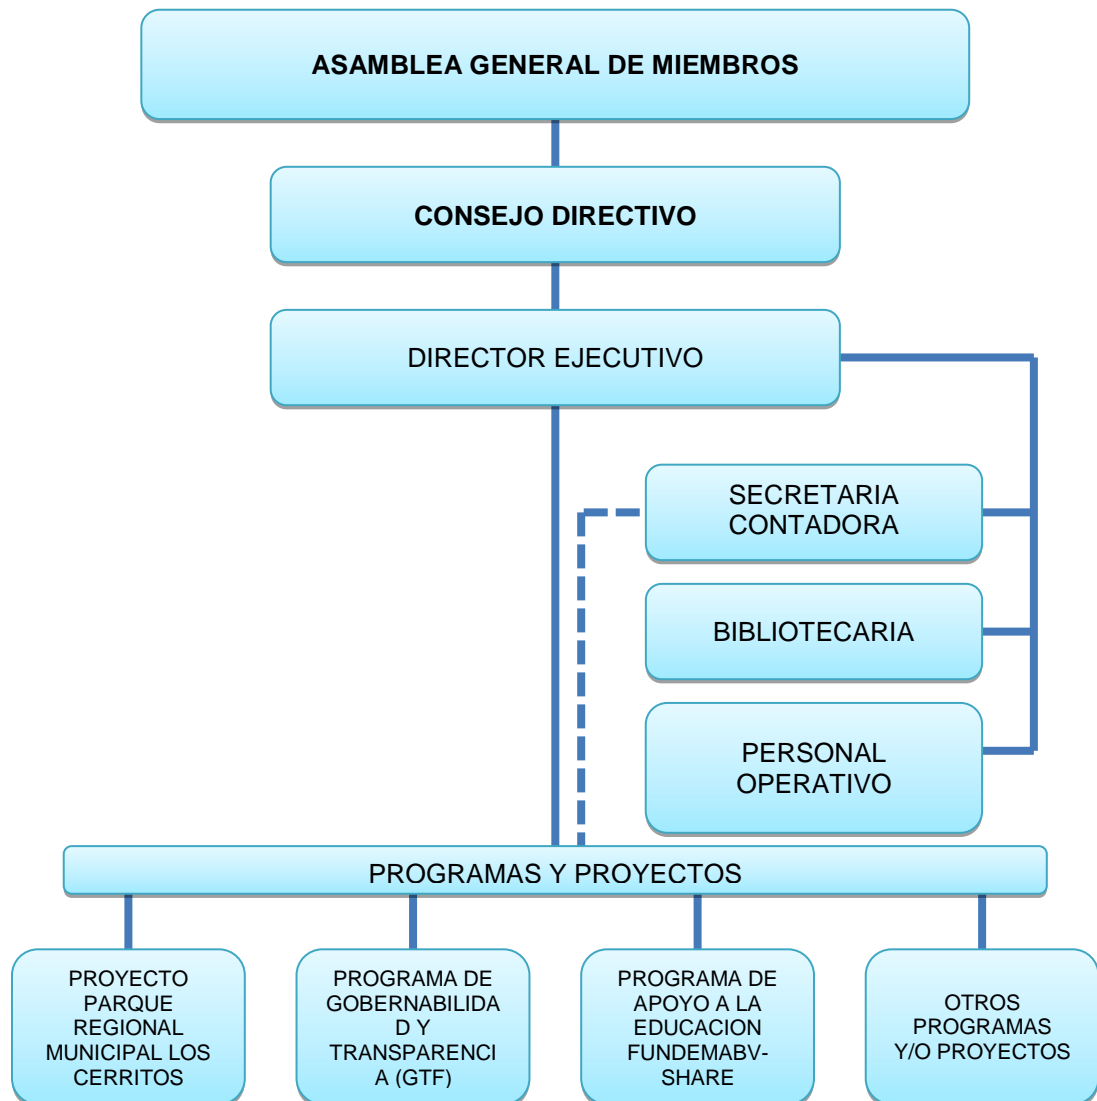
ASAMBLEA GENERAL DE MIEMBROS

CONSEJO DIRECTIVO

DIRECTOR EJECUTIVO

SECRETARIA CONTADORA

BIBLIOTECARIA

PERSONAL OPERATIVO

PROGRAMAS Y PROYECTOS

PROYECTO PARQUE REGIONAL MUNICIPAL LOS CERRITOS

PROGRAMA DE GOBERNABILIDAD Y TRANSPARENCIA (GTF)

PROGRAMA DE APOYO A LA EDUCACION FUNDEMABV-SHARE

OTROS PROGRAMAS Y/O PROYECTOS